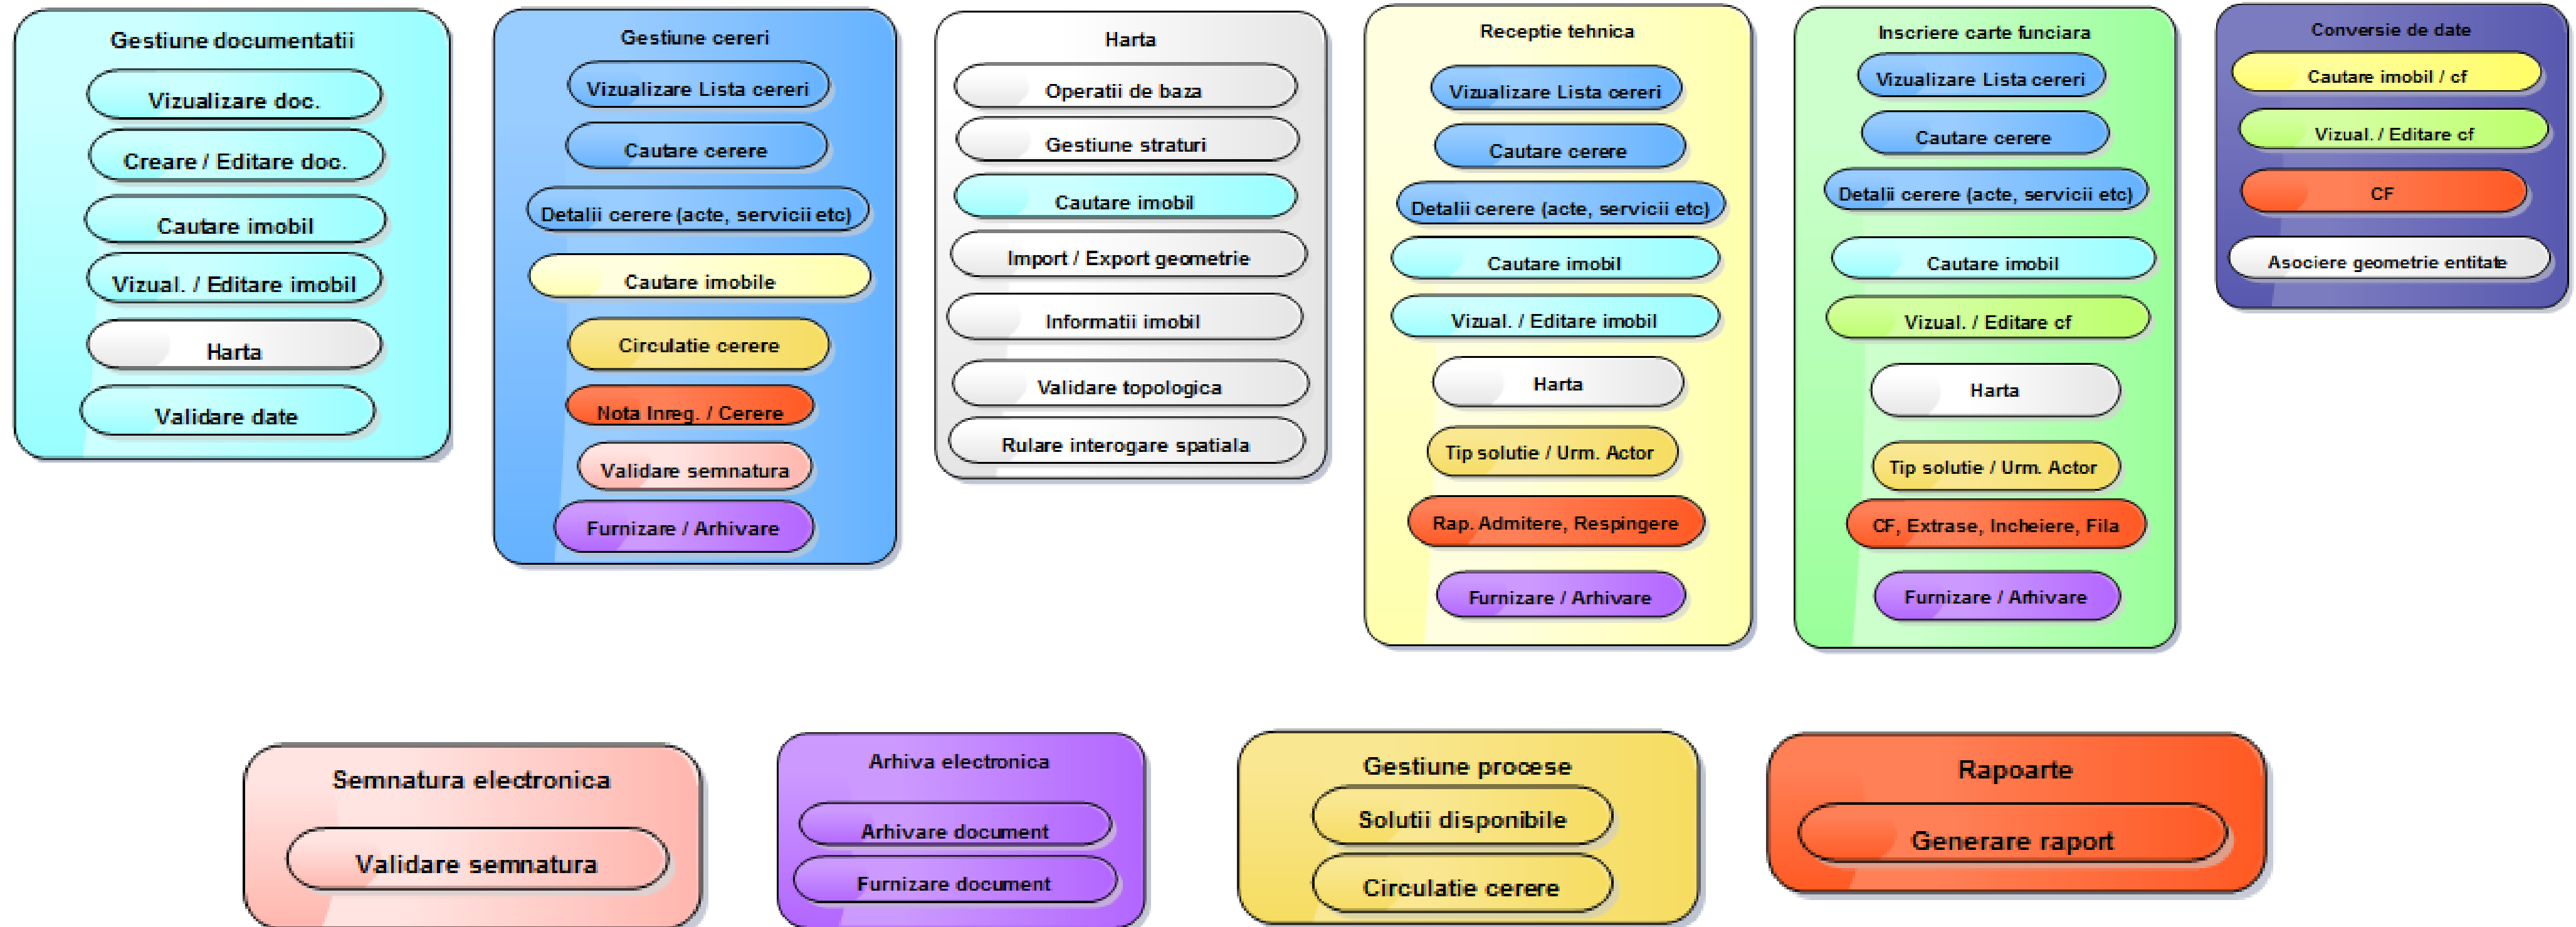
Gestiune documentatii

Vizualizare doc.

Creare / Editare doc.

Cautare imobil

Vizual. / Editare imobil

Harta

Validare date

Gestiune cereri

Vizualizare Lista cereri

Cautare cerere

Detalii cerere (acte, servicii etc)

Cautare imobile

Circulatie cerere

Nota Inreg. / Cerere

Validare semnatura

Furnizare / Arhivare

Harta

Operatii de baza

Gestiune straturi

Cautare imobil

Import / Export geometrie

Informatii imobil

Validare topologica

Rulare interogare spatiala

Receptie tehnica

Vizualizare Lista cereri

Cautare cerere

Detalii cerere (acte, servicii etc)

Cautare imobil

Vizual. / Editare imobil

Harta

Tip solutie / Urm. Actor

Rap. Admitere, Respingere

Furnizare / Arhivare

Inscriere carte funciara

Vizualizare Lista cereri

Cautare cerere

Detalii cerere (acte, servicii etc)

Cautare imobil

Vizual. / Editare cf

Harta

Tip solutie / Urm. Actor

CF, Extrase, Incheiere, Fila

Furnizare / Arhivare

Conversie de date

Cautare imobil / cf

Vizual. / Editare cf

CF

Asociere geometrie entitate

Semnatura electronica

Validare semnatura

Arhiva electronica

Arhivare document

Furnizare document

Gestiune procese

Solutii disponibile

Circulatie cerere

Rapoarte

Generare raport